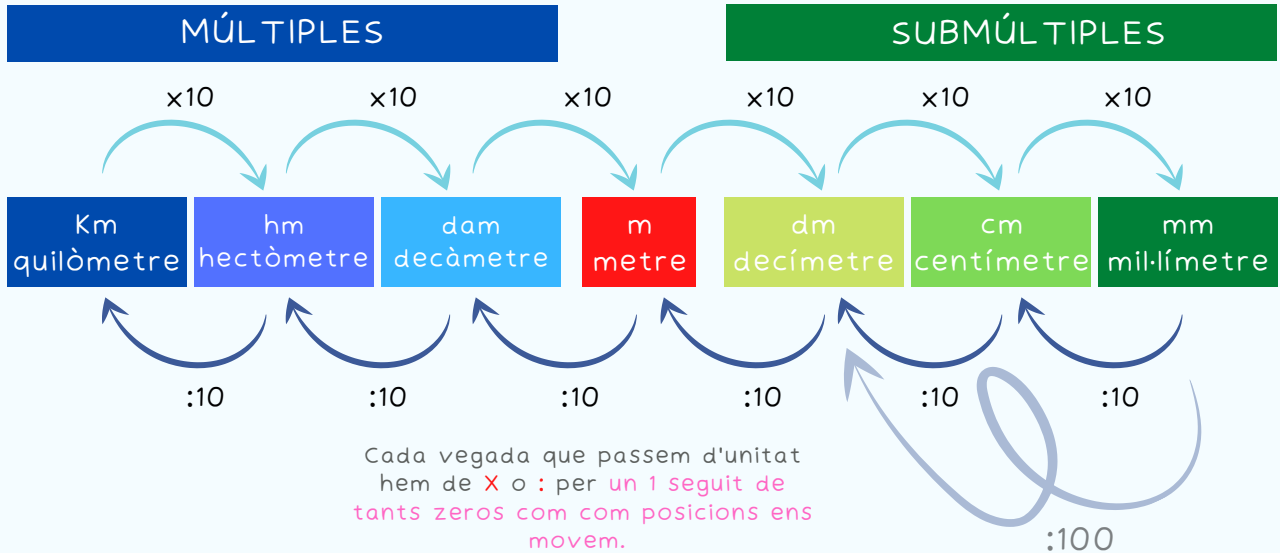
MÚLTIPLES

SUBMÚLTIPLES

x10 x10 x10 x10 x10 x10

Km quilòmetre

hm hectòmetre

dam decàmetre

m metre

dm decímetre

cm centímetre

mm mil·límetre

:10 :10 :10 :10 :10 :10

Cada vegada que passem d'unitat hem de X o : per un 1 seguit de tants zeros com com posicions ens movem.

:100